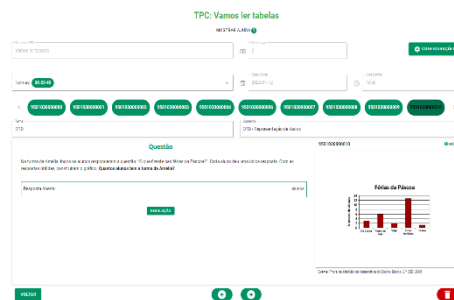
TPC: Vamos ler tabelas

MOSTRAR AJUDA

Vamos ler tabelas

Duração 00:03:45

Data Limite 2020-01-12

Hora Limite 13:45

1501000000000

1501000000001

1501000000002

1501000000003

1501000000004

1501000000005

1501000000006

1501000000007

1501000000008

1501000000009

1501000000010

Tema
OTD

Subtema
OTD4 - Representação de dados

Questão

Na turma da Amélia, fez-se um inquérito em que se perguntou "O que fizeste nas férias da Páscoa?". Cada aluno deu uma única resposta. Com as respostas obtidas, construiu-se o gráfico. Quantos alunos tem a turma da Amélia?

Resposta do Aluno

VALIDAÇÃO

1501000000000

Férias da Páscoa

Fonte: Prova de Aferição de Matemática do Ensino Básico 1.º Ciclo, 2005

VOLTAR